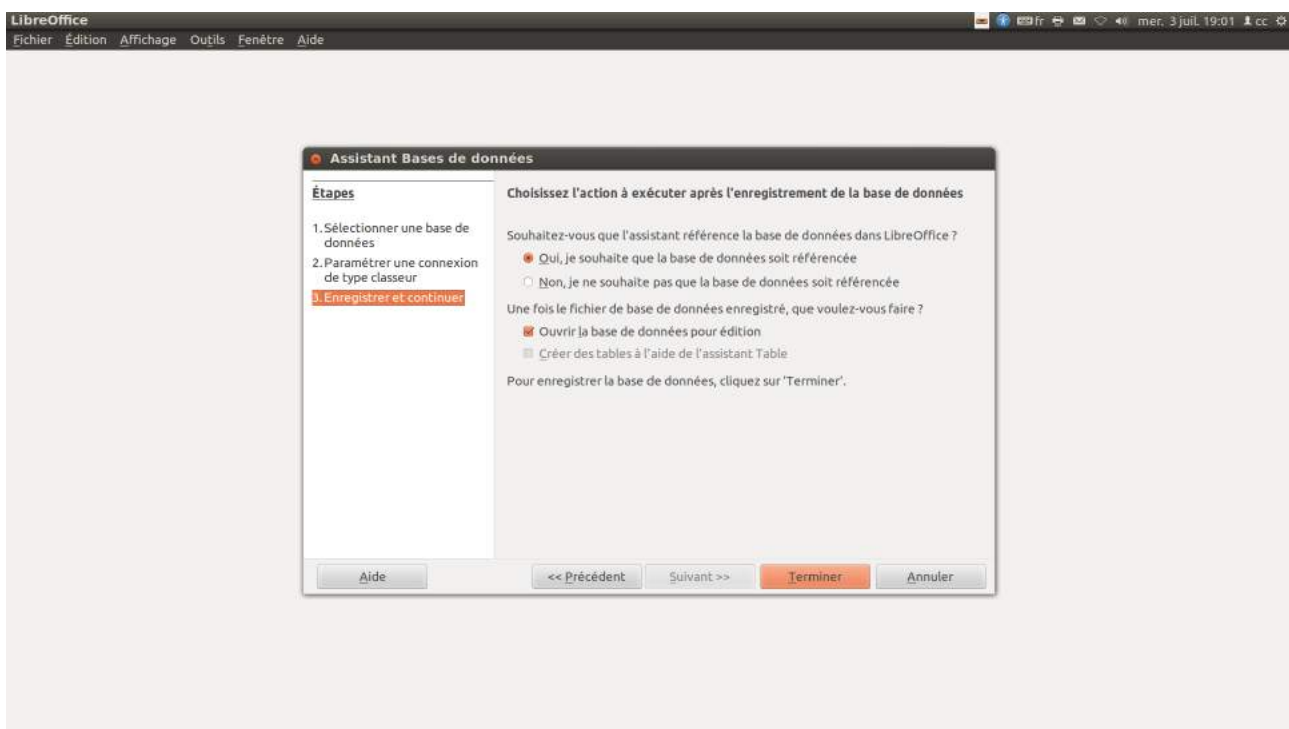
LibreOffice
fr mer. 3 juil. 19:01 cc
Fichier Édition Affichage Outils Fenêtre Aide

Assistant Bases de données

Étapes

1. Sélectionner une base de données
2. Paramétrer une connexion de type classeur
3. Enregistrer et continuer

Choisissez l'action à exécuter après l'enregistrement de la base de données

Souhaitez-vous que l'assistant référence la base de données dans LibreOffice ?
Oui, je souhaite que la base de données soit référencée
Non, je ne souhaite pas que la base de données soit référencée

Une fois le fichier de base de données enregistré, que voulez-vous faire ?
Ouvrir la base de données pour édition
Créer des tables à l'aide de l'assistant Table

Pour enregistrer la base de données, cliquez sur 'Terminer'.

Aide
<< Précédent
Suivant >>
Terminer
Annuler